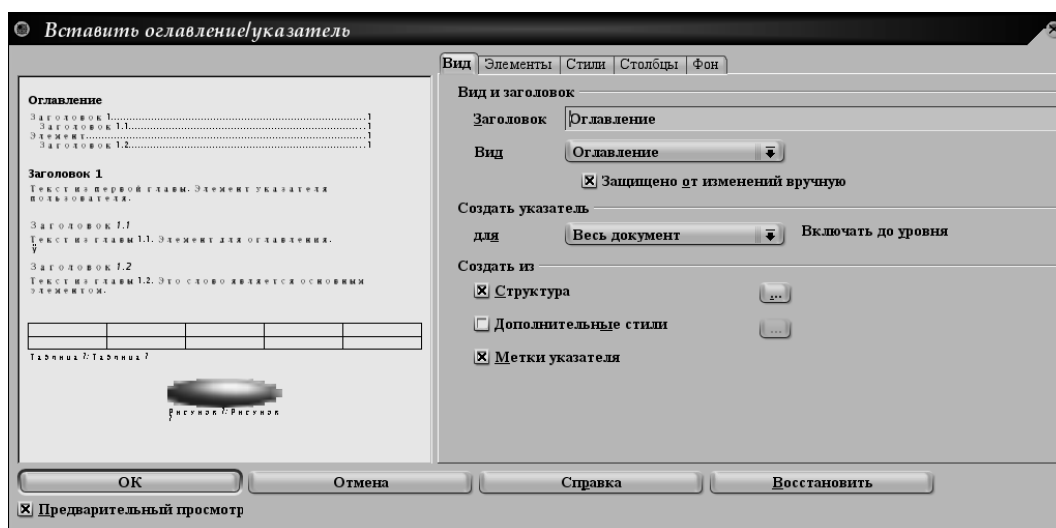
Вставить оглавление/указатель

Оглавление
Заголовок 1.....1
Заголовок 1.1.....1
Элемент.....1
Заголовок 1.2.....1

Заголовок 1
Текст из первой главы. Элемент указателя пользователя.

Заголовок 1.1
Текст из главы 1.1. Элемент для оглавления.

Заголовок 1.2
Текст из главы 1.2. Это слово является основным элементом.

Таблица 1: Таблица 1

Рисунок 1: Рисунок

Вид | Элементы | Стили | Столбцы | Фон

Вид и заголовок
Заголовок Оглавление
Вид Оглавление
☒ Защищено от изменений вручную

Создать указатель
для Весь документ Включать до уровня

Создать из
☒ Структура ...
☐ Дополнительные стили ...
☒ Метки указателя

OK | Отмена | Справка | Восстановить

☒ Предварительный просмотр